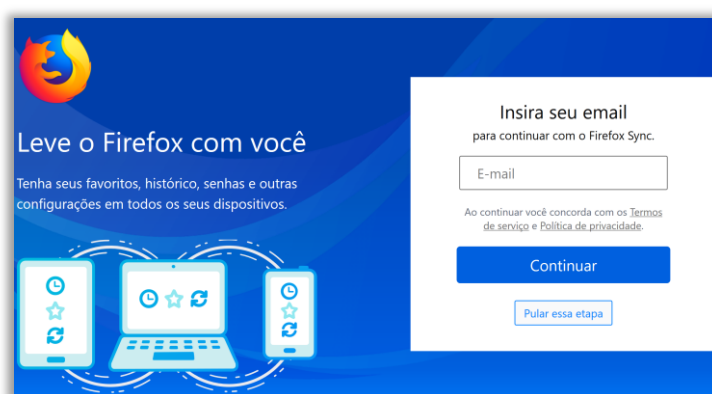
Leve o Firefox com você

Tenha seus favoritos, histórico, senhas e outras configurações em todos os seus dispositivos.

Insira seu email

para continuar com o Firefox Sync.

E-mail

Ao continuar você concorda com os Termos de serviço e Política de privacidade.

Continuar

Pular essa etapa